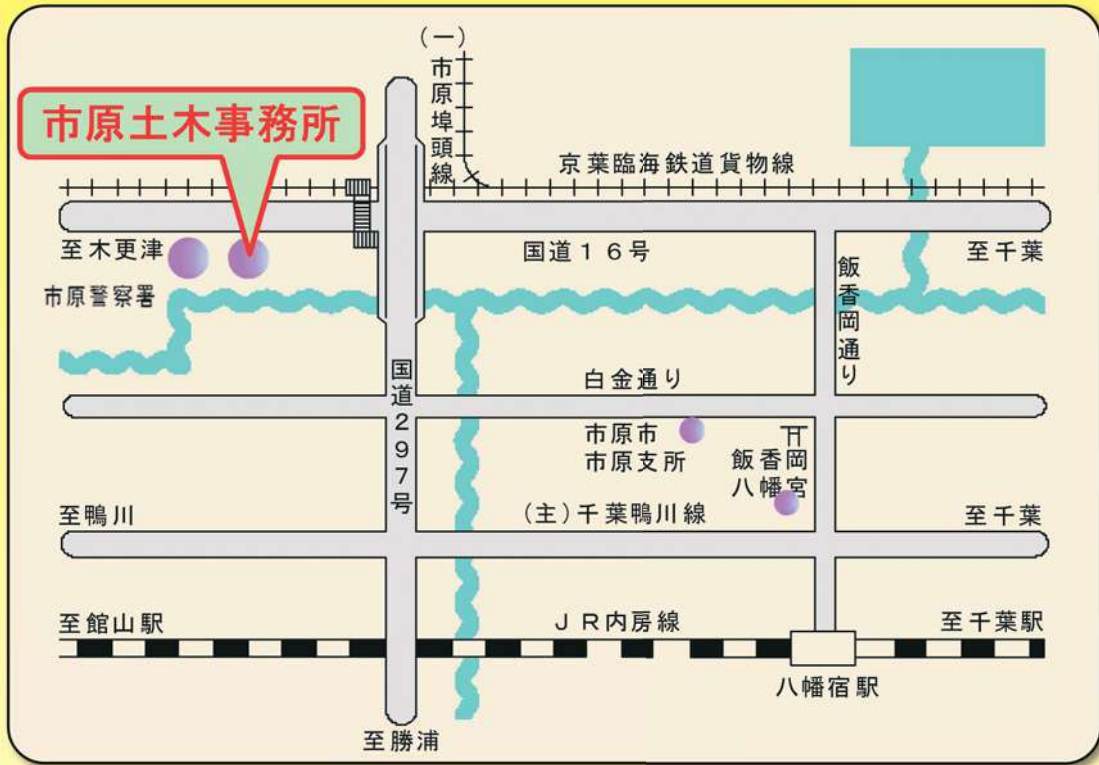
市原土木事務所

(一)市原埠頭線

京葉臨海鉄道貨物線

至木更津

市原警察署

国道16号

至千葉

飯香岡通り

国道297号

白金通り

市原市
市原支所

飯香岡
八幡宮

至鴨川

(主)千葉鴨川線

至千葉

至館山駅

JR内房線

至千葉駅

八幡宿駅

至勝浦